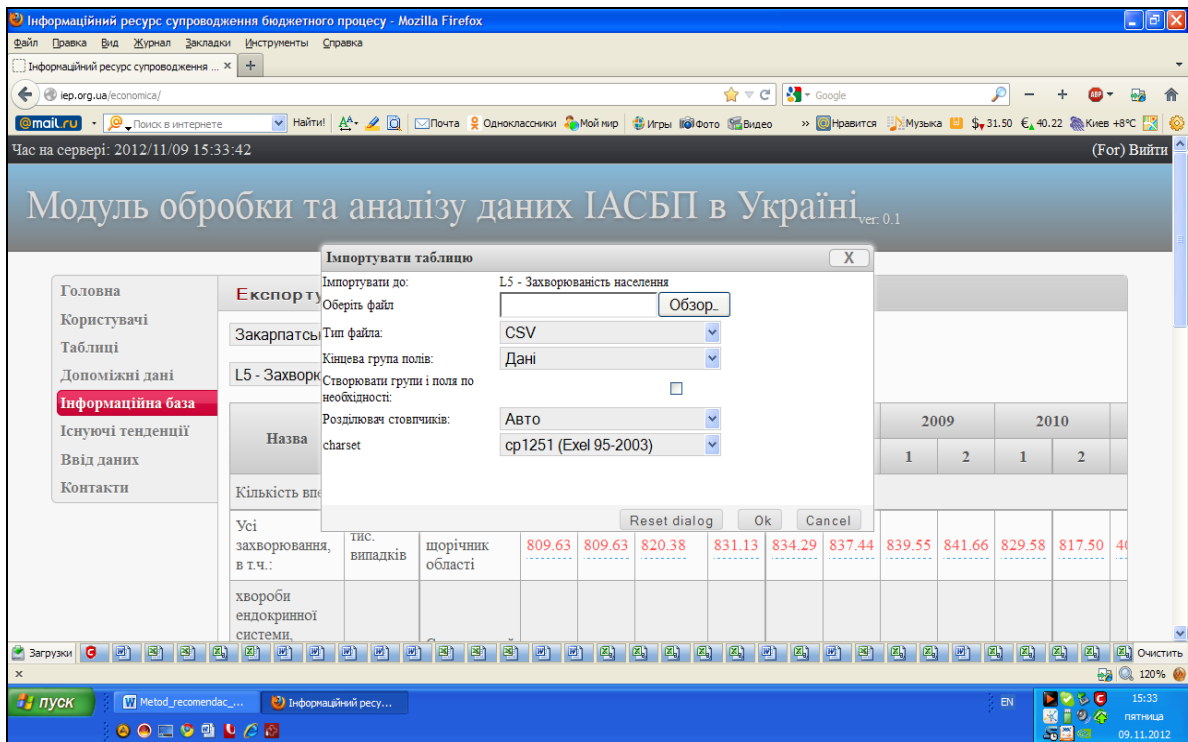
Інформаційний ресурс супроводження бюджетного процесу - Mozilla Firefox

Файл Правка Вид Журнал Закладки Инструменты Справка

Інформаційний ресурс супроводження ... × +

iep.org.ua/economica/

Google

@mail.ru Поиск в интернете Найти! Почта Одноклассники Мой мир Игры Фото Видео » Нравится Музыка $ 31.50 € 40.22 Киев +8°C

Час на сервері: 2012/11/09 15:33:42

(For) Вийти

Модуль обробки та аналізу даних ІАСБП в Україні ver: 0.1

Головна
Користувачі
Таблиці
Допоміжні дані
Інформаційна база
Існуючі тенденції
Ввід даних
Контакти

Експорту

Закарпатсь

L5 - Захворю

Імпортувати таблицю X

Імпортувати до: L5 - Захворюваність населення
Оберіть файл Обзор...
Тип файла: CSV
Кінцева група полів: Дані
Створювати групи і поля по необхідності:
Розділювач стовпчиків: Авто
charset cp1251 (Exel 95-2003)

Reset dialog Ok Cancel

| Назва | | | | | | | | | 2009 | | 2010 | | |
|---|---|---|---|---|---|---|---|---|---|---|---|---|---|
| | | | | | | | | | 1 | 2 | 1 | 2 | |
| Кількість вп | | | | | | | | | | | | | |
| Усі захворювання, в т.ч.: | тис. випадків | щорічник області | 809.63 | 809.63 | 820.38 | 831.13 | 834.29 | 837.44 | 839.55 | 841.66 | 829.58 | 817.50 | 4 |
| хвороби ендокринної системи, | | | | | | | | | | | | | |

Загрузки Очистить

120%

пуск Metod_recomendac_... Інформаційний ресу...

EN 15:33 пятница 09.11.2012